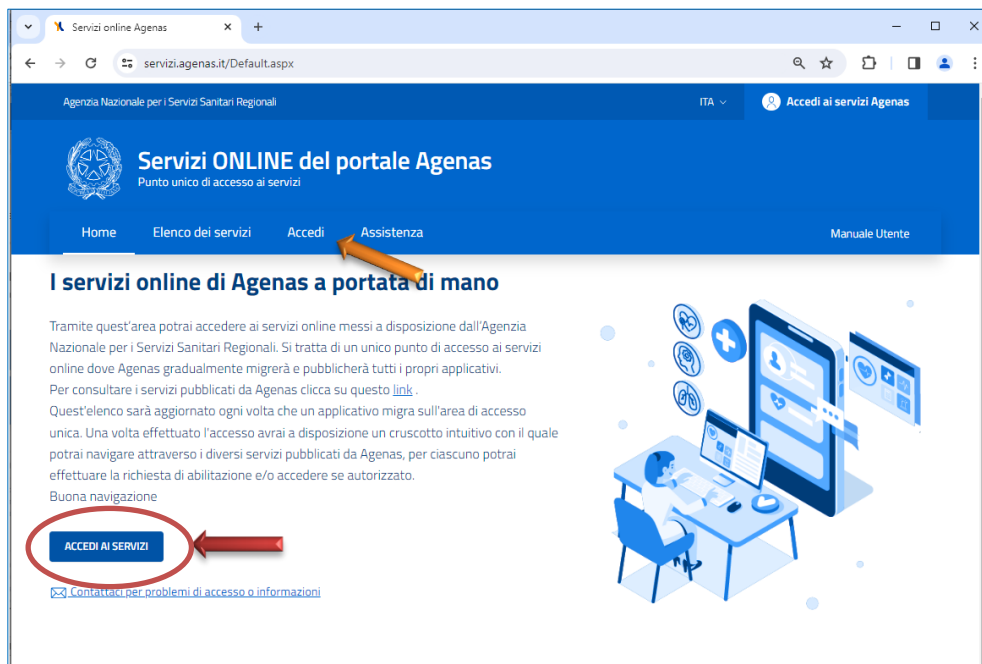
Servizi online Agenas
servizi.agenas.it/Default.aspx

Agenzia Nazionale per i Servizi Sanitari Regionali
ITA
Accedi ai servizi Agenas

Servizi ONLINE del portale Agenas
Punto unico di accesso ai servizi

Home
Elenco dei servizi
Accedi
Assistenza
Manuale Utente

I servizi online di Agenas a portata di mano

Tramite quest'area potrai accedere ai servizi online messi a disposizione dall'Agenzia Nazionale per i Servizi Sanitari Regionali. Si tratta di un unico punto di accesso ai servizi online dove Agenas gradualmente migrerà e pubblicherà tutti i propri applicativi.
Per consultare i servizi pubblicati da Agenas clicca su questo link .
Quest'elenco sarà aggiornato ogni volta che un applicativo migra sull'area di accesso unica. Una volta effettuato l'accesso avrai a disposizione un cruscotto intuitivo con il quale potrai navigare attraverso i diversi servizi pubblicati da Agenas, per ciascuno potrai effettuare la richiesta di abilitazione e/o accedere se autorizzato.
Buona navigazione

ACCEDI AI SERVIZI

Contattaci per problemi di accesso o informazioni